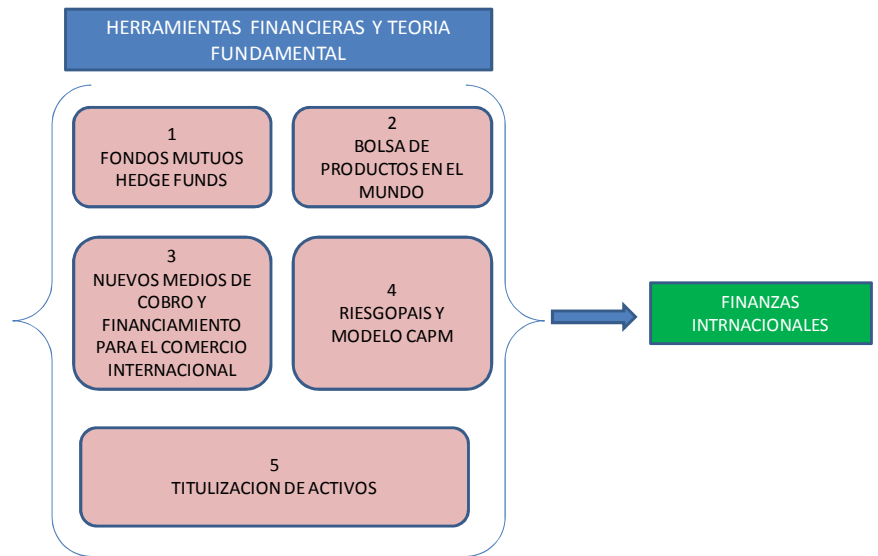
HERRAMIENTAS FINANCIERAS Y TEORIA FUNDAMENTAL

1
FONDOS MUTUOS
HEDGE FUNDS

2
BOLSA DE PRODUCTOS EN EL MUNDO

3
NUEVOS MEDIOS DE COBRO Y FINANCIAMIENTO PARA EL COMERCIO INTERNACIONAL

4
RIESGOPAIS Y MODELO CAPM

5
TITULIZACION DE ACTIVOS

FINANZAS INTRNACIONALES